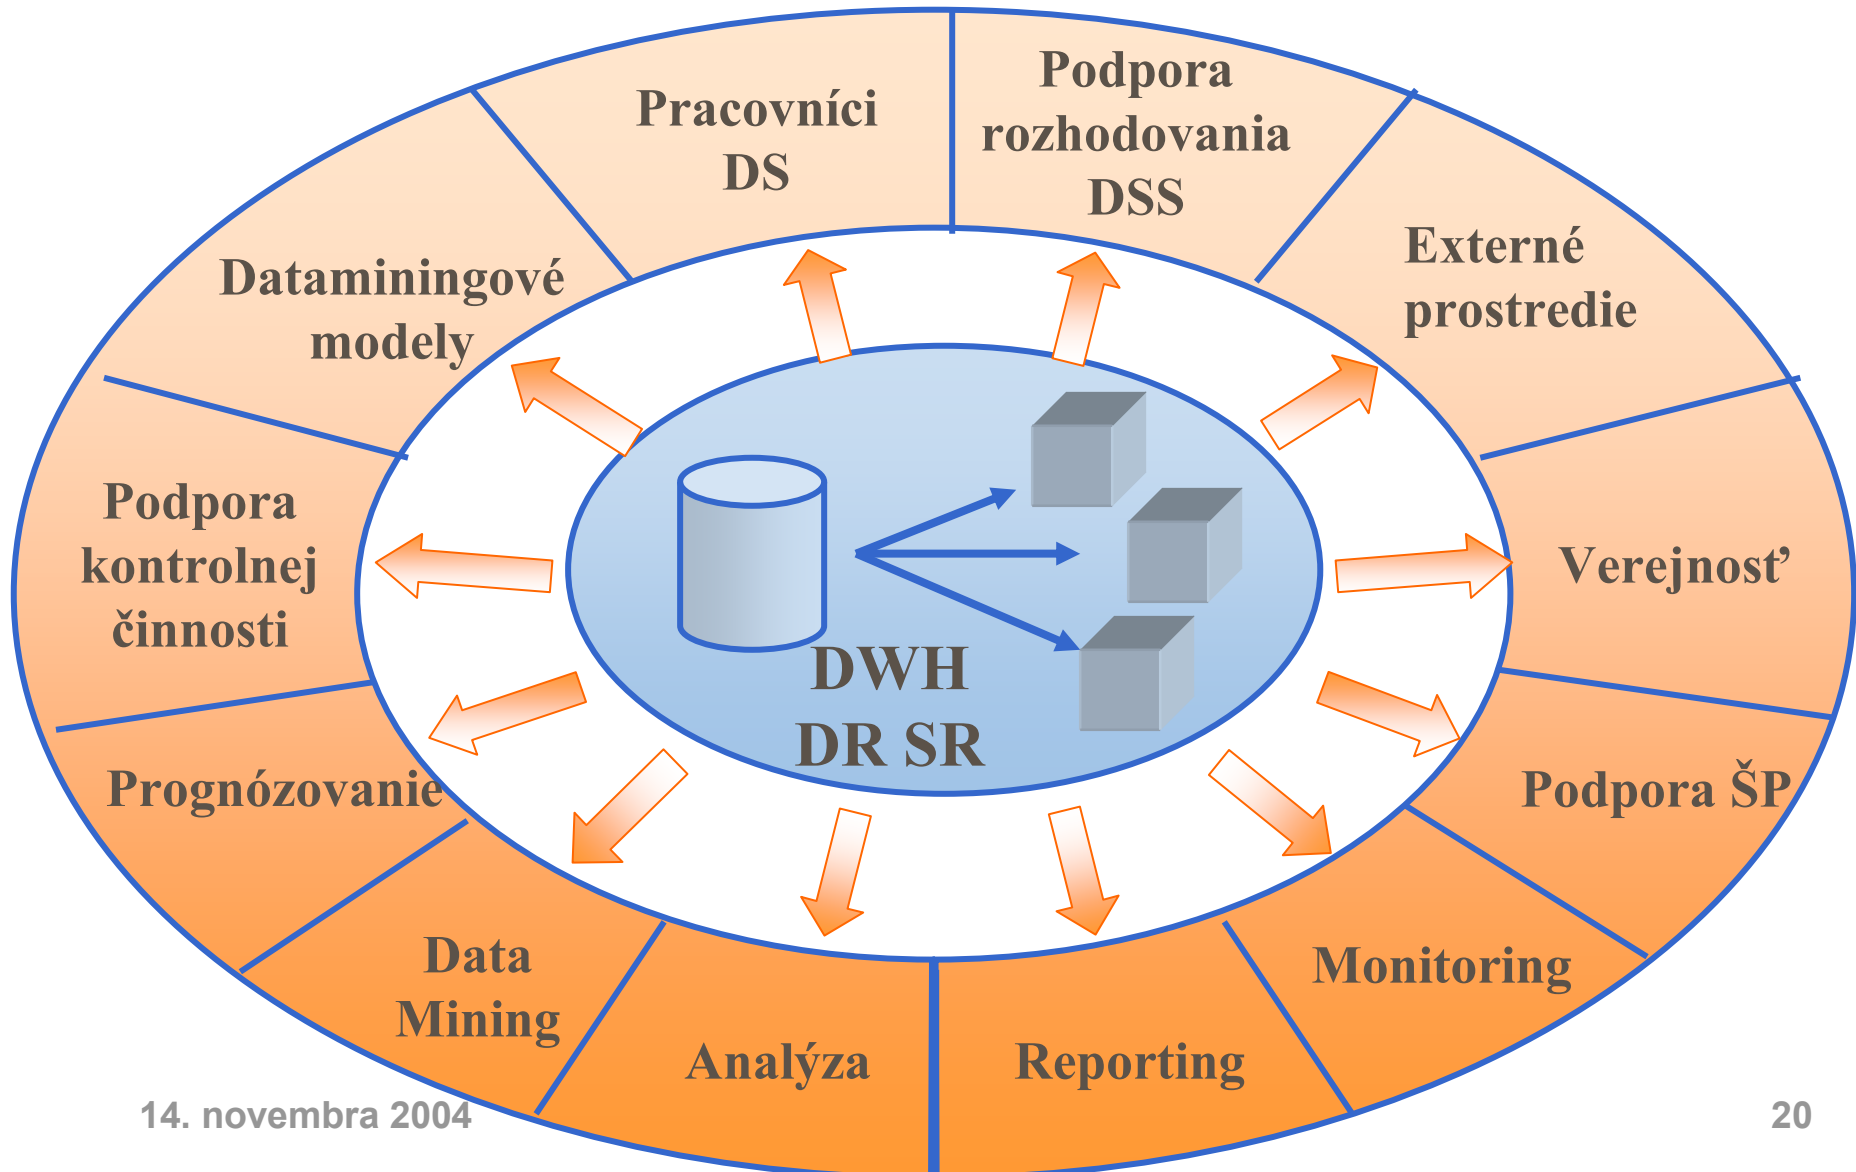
Pracovníci DS

Podpora rozhodovania DSS

Externé prostredie

Verejnosť

Podpora ŠP

Monitoring

Reporting

Analýza

Data Mining

Prognózovanie

Podpora kontrolnej činnosti

Dataminingové modely

DWH DR SR

14. novembra 2004

20